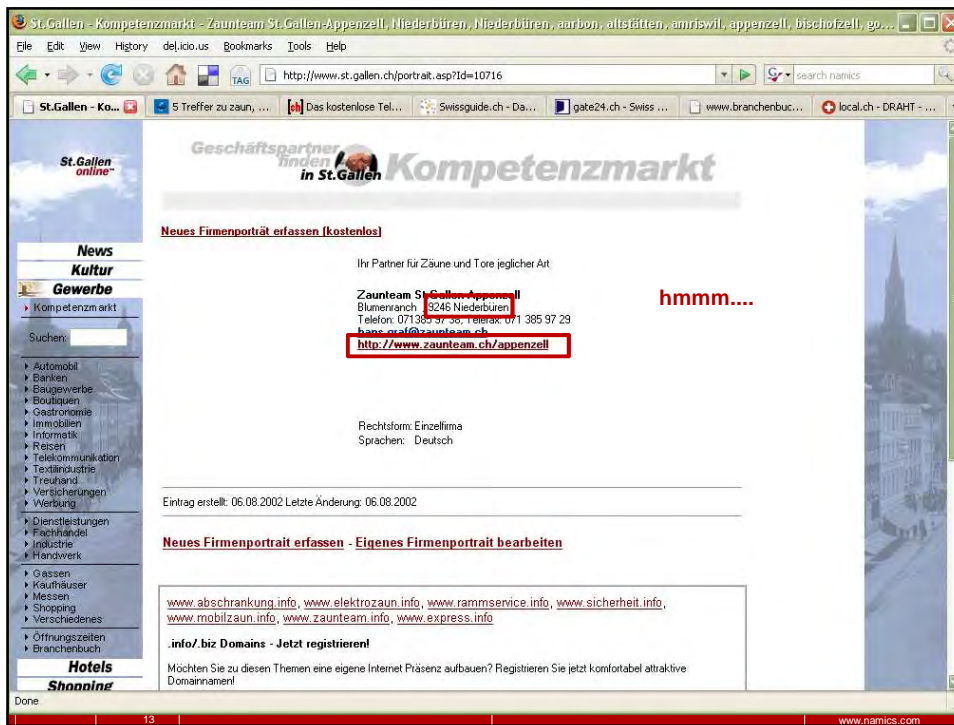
St.Gallen - Kompetenzmarkt - Zaunteam St.Gallen-Appenzell, Niederbüren, Niederbüren, aarbon, altstätten, amriswil, appenzell, bischofzell, go...

File Edit View History del.icio.us Bookmarks Tools Help

http://www.st.gallen.ch/portrait.asp?Id=10716

search namics

St.Gallen - Ko... | 5 Treffer zu zaun, ... | Das kostenlose Tel... | Swissguide.ch - Da... | gate24.ch - Swiss ... | www.branchenbuc... | local.ch - DRAHT - ...

St.Gallen online

Geschäftspartner finden in St.Gallen Kompetenzmarkt

News
Kultur
Gewerbe
Kompetenzmarkt

Suchen:

Automobil
Banken
Baugewerbe
Boutiquen
Gastronomie
Immobilien
Informatik
Reisen
Telekommunikation
Textilindustrie
Treuhand
Versicherungen
Werbung

Dienstleistungen
Fachhandel
Industrie
Handwerk

Gassen
Kaufhäuser
Messen
Shopping
Verschiedenes

Öffnungszeiten
Branchenbuch

Hotels
Shopping

Neues Firmenporträt erfassen (kostenlos)

Ihr Partner für Zäune und Tore jeglicher Art

Zaunteam St.Gallen-Appenzell
Blumenranch 9246 Niederbüren
Telefon: 071 385 97 38, Telefax: 071 385 97 29
hans.graf@zaunteam.ch
http://www.zaunteam.ch/appenzell

hmmm....

Rechtsform: Einzelfirma
Sprachen: Deutsch

Eintrag erstellt: 06.08.2002 Letzte Änderung: 06.08.2002

Neues Firmenportrait erfassen - Eigenes Firmenportrait bearbeiten

www.abschrankung.info, www.elektrozaun.info, www.rammservice.info, www.sicherheit.info, www.mobilzaun.info, www.zaunteam.info, www.express.info

.info/.biz Domains - Jetzt registrieren!

Möchten Sie zu diesen Themen eine eigene Internet Präsenz aufbauen? Registrieren Sie jetzt komfortabel attraktive Domainnamen!

Done

13

www.namics.com